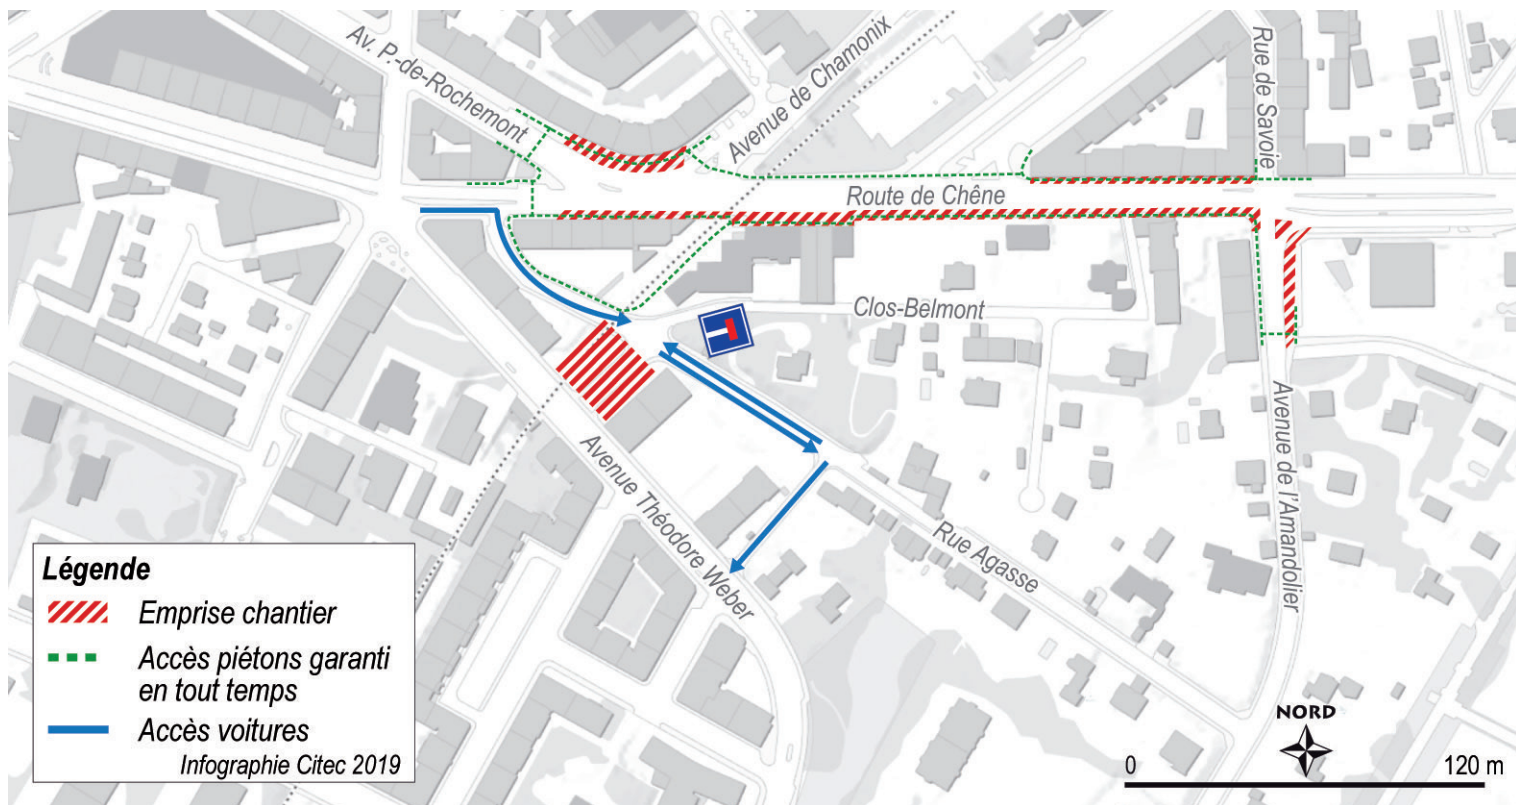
Av. P.-de-Rochemont
Avenue de Chamonix
Rue de Savoie
Route de Chêne
Clos-Belmont
Avenue Théodore Weber
Rue Agasse
Avenue de l'Amandolier

Légende
Emprise chantier
Accès piétons garanti en tout temps
Accès voitures
Infographie Citec 2019

NORD
0
120 m